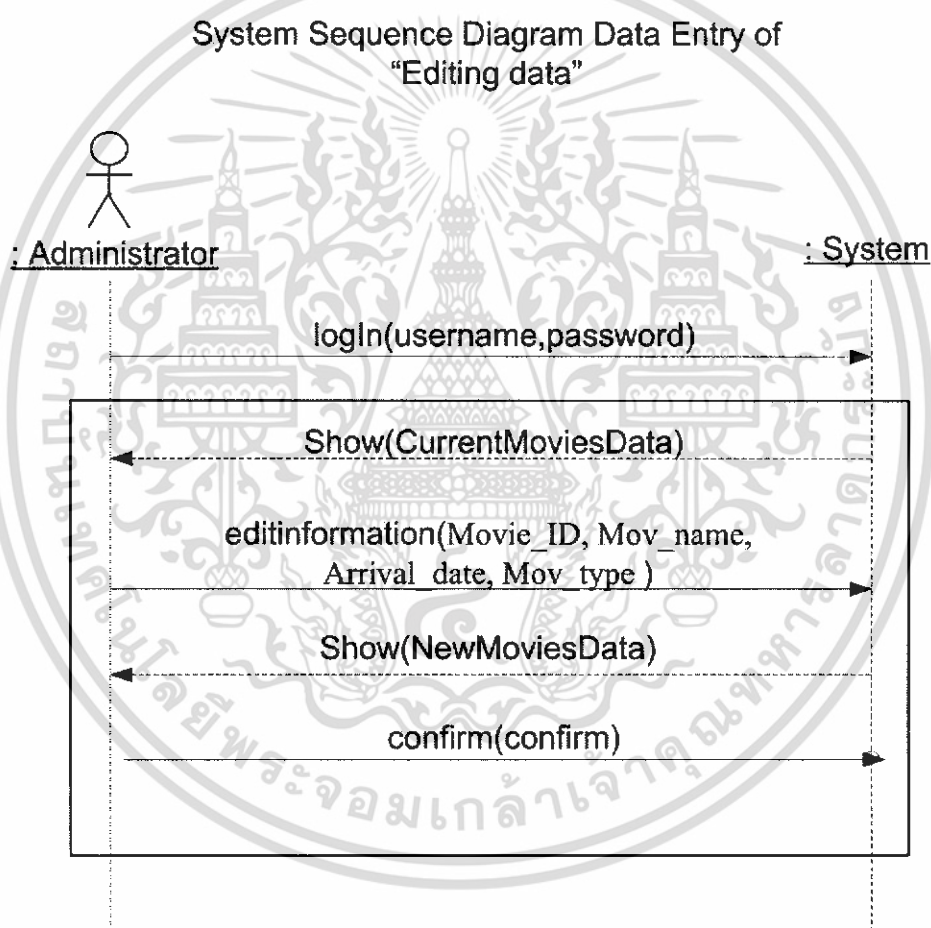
System Sequence Diagram Data Entry of "Editing data"

: Administrator

: System

logIn(username,password)

Show(CurrentMoviesData)

editinformation(Movie_ID, Mov_name, Arrival_date, Mov_type )

Show(NewMoviesData)

confirm(confirm)

พระจอมเกล้าเจ้าคุณทหาร